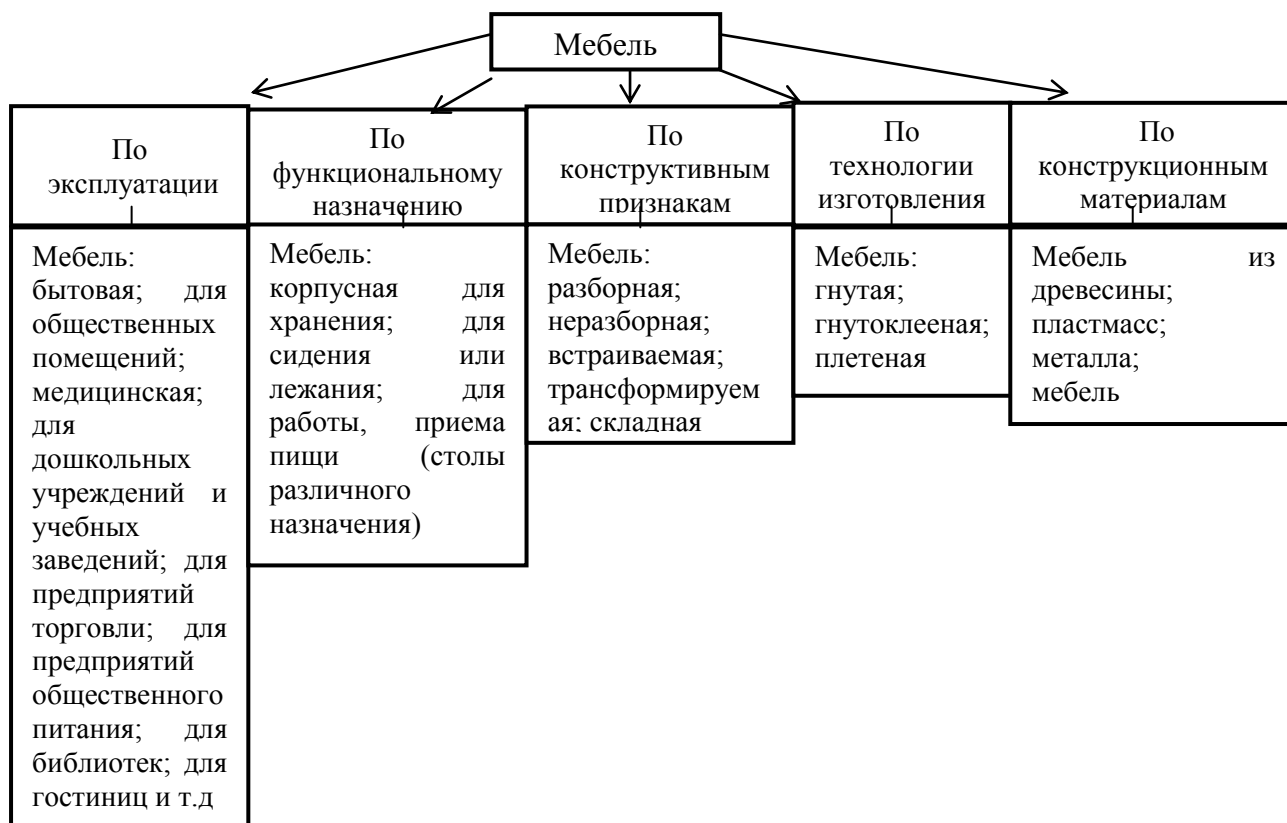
Мебель

По эксплуатации

Мебель: бытовая; для общественных помещений; медицинская; для дошкольных учреждений и учебных заведений; для предприятий торговли; для предприятий общественного питания; для библиотек; для гостиниц и т.д

По функциональному назначению

Мебель: корпусная для хранения; для сидения или лежания; для работы, приема пищи (столы различного назначения)

По конструктивным признакам

Мебель: разборная; неразборная; встраиваемая; трансформируемая; складная

По технологии изготовления

Мебель: гнутая; гнутоклееная; плетеная

По конструкционным материалам

Мебель из древесины; пластмасс; металла; мебель